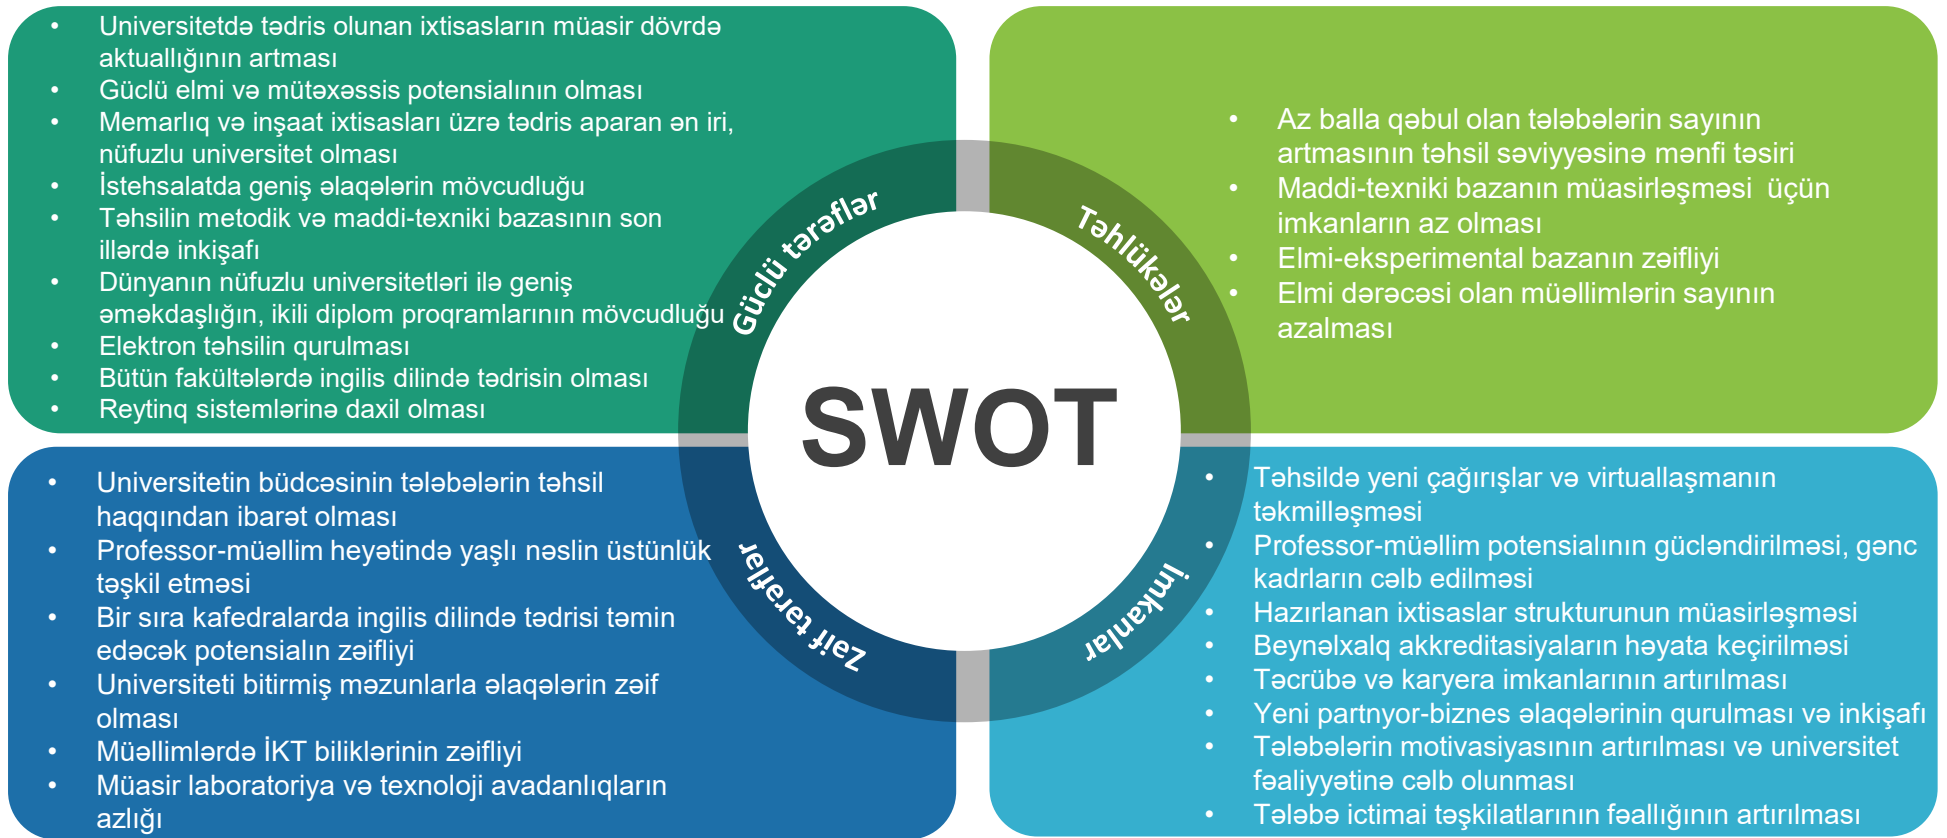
- Universitetdə tədris olunan ixtisasların müasir dövrdə aktuallığının artması
- Güclü elmi və mütəxəssis potensialının olması
- Memarlıq və inşaat ixtisasları üzrə tədris aparan ən iri, nüfuzlu universitet olması
- İstehsalatda geniş əlaqələrin mövcudluğu
- Təhsilin metodik və maddi-texniki bazasının son illərdə inkişafı
- Dünyanın nüfuzlu universitetləri ilə geniş əməkdaşlığın, ikili diplom proqramlarının mövcudluğu
- Elektron təhsilin qurulması
- Bütün fakültələrdə ingilis dilində tədrisin olması
- Reytinq sistemlərinə daxil olması

- Az balla qəbul olan tələbələrin sayının artmasının təhsil səviyyəsinə mənfi təsiri
- Maddi-texniki bazanın müasirləşməsi üçün imkanların az olması
- Elmi-eksperimental bazanın zəifliyi
- Elmi dərəcəsi olan müəllimlərin sayının azalması

Güclü tərəflər

Təhlükələr

SWOT

Zəif tərəflər

İmkanlar

- Universitetin büdcəsinin tələbələrin təhsil haqqından ibarət olması
- Professor-müəllim heyətində yaşlı nəslin üstünlük təşkil etməsi
- Bir sıra kafedralarda ingilis dilində tədrisi təmin edəcək potensialın zəifliyi
- Universiteti bitirmiş məzunlarla əlaqələrin zəif olması
- Müəllimlərdə İKT biliklərinin zəifliyi
- Müasir laboratoriya və texnoloji avadanlıqların azlığı

- Təhsildə yeni çağırışlar və virtuallaşmanın təkmilləşməsi
- Professor-müəllim potensialının gücləndirilməsi, gənc kadrların cəlb edilməsi
- Hazırlanan ixtisaslar strukturunun müasirləşməsi
- Beynəlxalq akkreditasiyaların həyata keçirilməsi
- Təcrübə və karyera imkanlarının artırılması
- Yeni partnyor-biznes əlaqələrinin qurulması və inkişafı
- Tələbələrin motivasiyasının artırılması və universitet fəaliyyətinə cəlb olunması
- Tələbə ictimai təşkilatlarının fəallığının artırılması